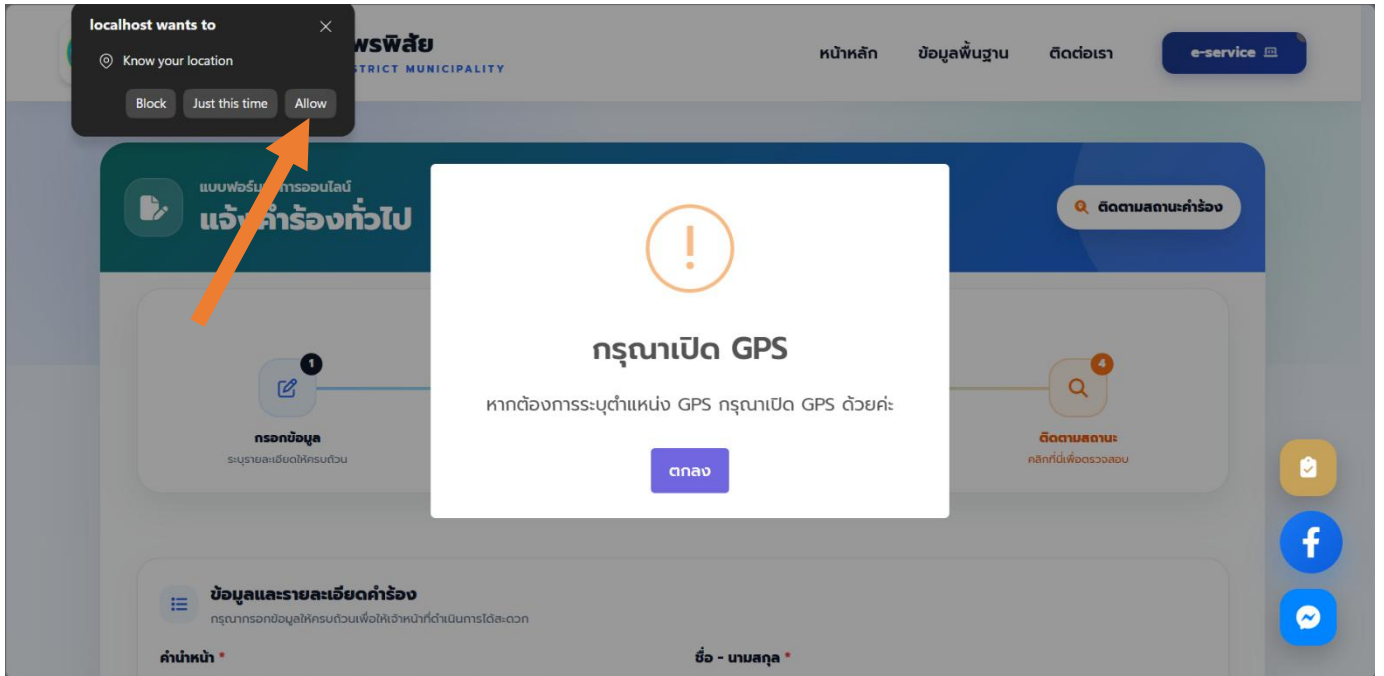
localhost wants to
Know your location
Block Just this time Allow

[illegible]พรพิสัย
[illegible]STRICT MUNICIPALITY

หน้าหลัก ข้อมูลพื้นฐาน ติดต่อเรา e-service

แบบฟอร์ม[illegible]การออนไลน์
แจ้ง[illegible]คำร้องทั่วไป

ติดตามสถานะคำร้อง

1
กรอกข้อมูล
ระบุรายละเอียดให้ครบถ้วน

4
ติดตามสถานะ
คลิกที่นี่เพื่อตรวจสอบ

!
กรุณาเปิด GPS
หากต้องการระบุตำแหน่ง GPS กรุณาเปิด GPS ด้วยค่ะ
ตกลง

ข้อมูลและรายละเอียดคำร้อง
กรุณากรอกข้อมูลให้ครบถ้วนเพื่อให้เจ้าหน้าที่ดำเนินการได้สะดวก

คำนำหน้า *
ชื่อ - นามสกุล *